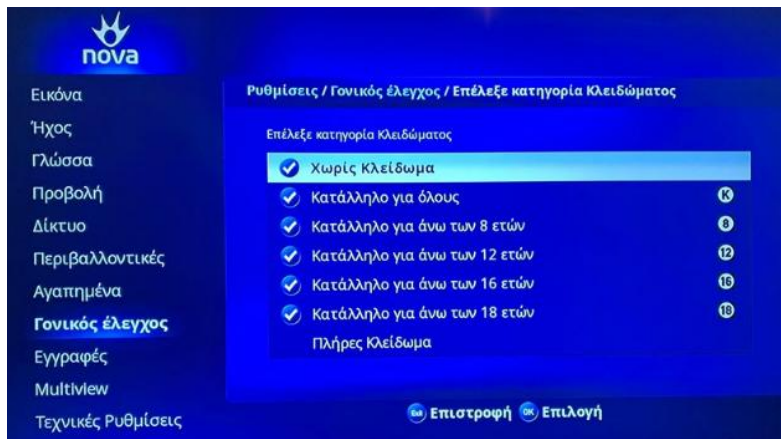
nova

Εικόνα
Ήχος
Γλώσσα
Προβολή
Δίκτυο
Περιβαλλοντικές
Αγαπημένα
Γονικός έλεγχος
Εγγραφές
Multiview
Τεχνικές Ρυθμίσεις

Ρυθμίσεις / Γονικός έλεγχος / Επέλεξε κατηγορία Κλειδώματος

Επέλεξε κατηγορία Κλειδώματος

Χωρίς Κλείδωμα
Κατάλληλο για όλους K
Κατάλληλο για άνω των 8 ετών 8
Κατάλληλο για άνω των 12 ετών 12
Κατάλληλο για άνω των 16 ετών 16
Κατάλληλο για άνω των 18 ετών 18
Πλήρες Κλείδωμα

Exit Επιστροφή OK Επιλογή